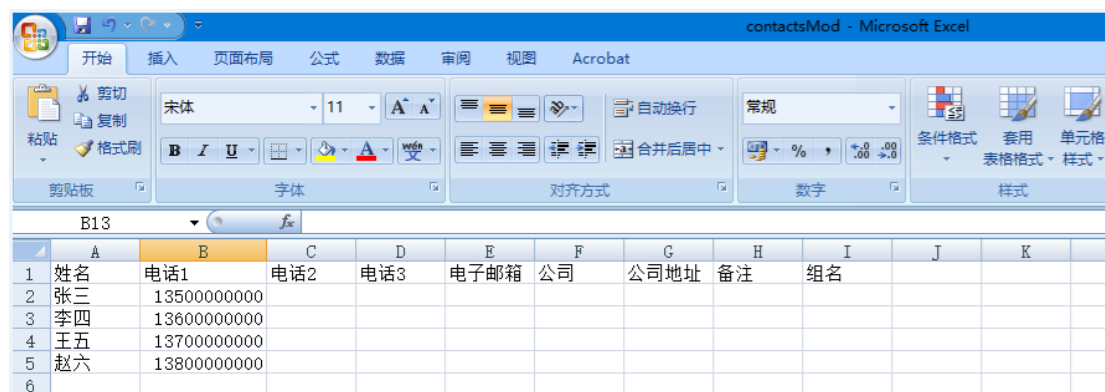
contactsMod - Microsoft Excel

开始 插入 页面布局 公式 数据 审阅 视图 Acrobat

剪切
复制
粘贴
格式刷
剪贴板

宋体 11
B I U
字体

自动换行
合并后居中
对齐方式

常规
%
数字

条件格式
套用表格格式
单元格样式
样式

B13 $f_x$

|   | A | B | C | D | E | F | G | H | I | J | K |
|---|---|---|---|---|---|---|---|---|---|---|---|
| 1 | 姓名 | 电话1 | 电话2 | 电话3 | 电子邮箱 | 公司 | 公司地址 | 备注 | 组名 | | |
| 2 | 张三 | 13500000000 | | | | | | | | | |
| 3 | 李四 | 13600000000 | | | | | | | | | |
| 4 | 王五 | 13700000000 | | | | | | | | | |
| 5 | 赵六 | 13800000000 | | | | | | | | | |
| 6 | | | | | | | | | | | |